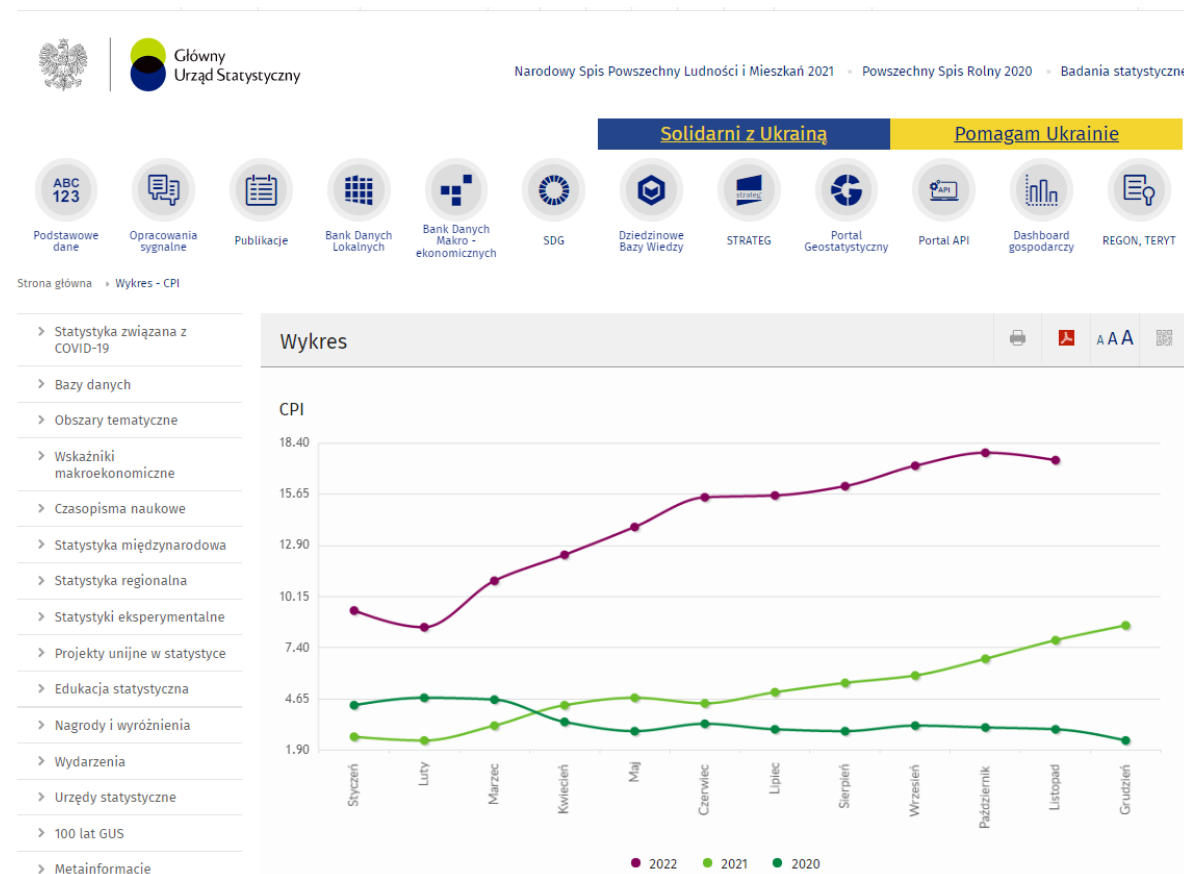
Główny Urząd Statystyczny

Narodowy Spis Powszechny Ludności i Mieszkań 2021 • Powszechny Spis Rolny 2020 • Badania statystyczne

Solidarni z Ukrainą

Pomagam Ukrainie

ABC 123
Podstawowe dane

Opracowania sygnalne

Publikacje

Bank Danych Lokalnych

Bank Danych Makro - ekonomicznych

SDG

Dziedzinowe Bazy Wiedzy

strateg
STRATEG

Portal Geostatystyczny

API
Portal API

Dashboard gospodarczy

REGON, TERYT

Strona główna › Wykres - CPI

› Statystyka związana z COVID-19
› Bazy danych
› Obszary tematyczne
› Wskaźniki makroekonomiczne
› Czasopisma naukowe
› Statystyka międzynarodowa
› Statystyka regionalna
› Statystyki eksperymentalne
› Projekty unijne w statystyce
› Edukacja statystyczna
› Nagrody i wyróżnienia
› Wydarzenia
› Urzędy statystyczne
› 100 lat GUS
› Metainformacje

Wykres

A A A

CPI

18.40
15.65
12.90
10.15
7.40
4.65
1.90

Styczeń
Luty
Marzec
Kwiecień
Maj
Czerwiec
Lipiec
Sierpień
Wrzesień
Październik
Listopad
Grudzień

2022 2021 2020